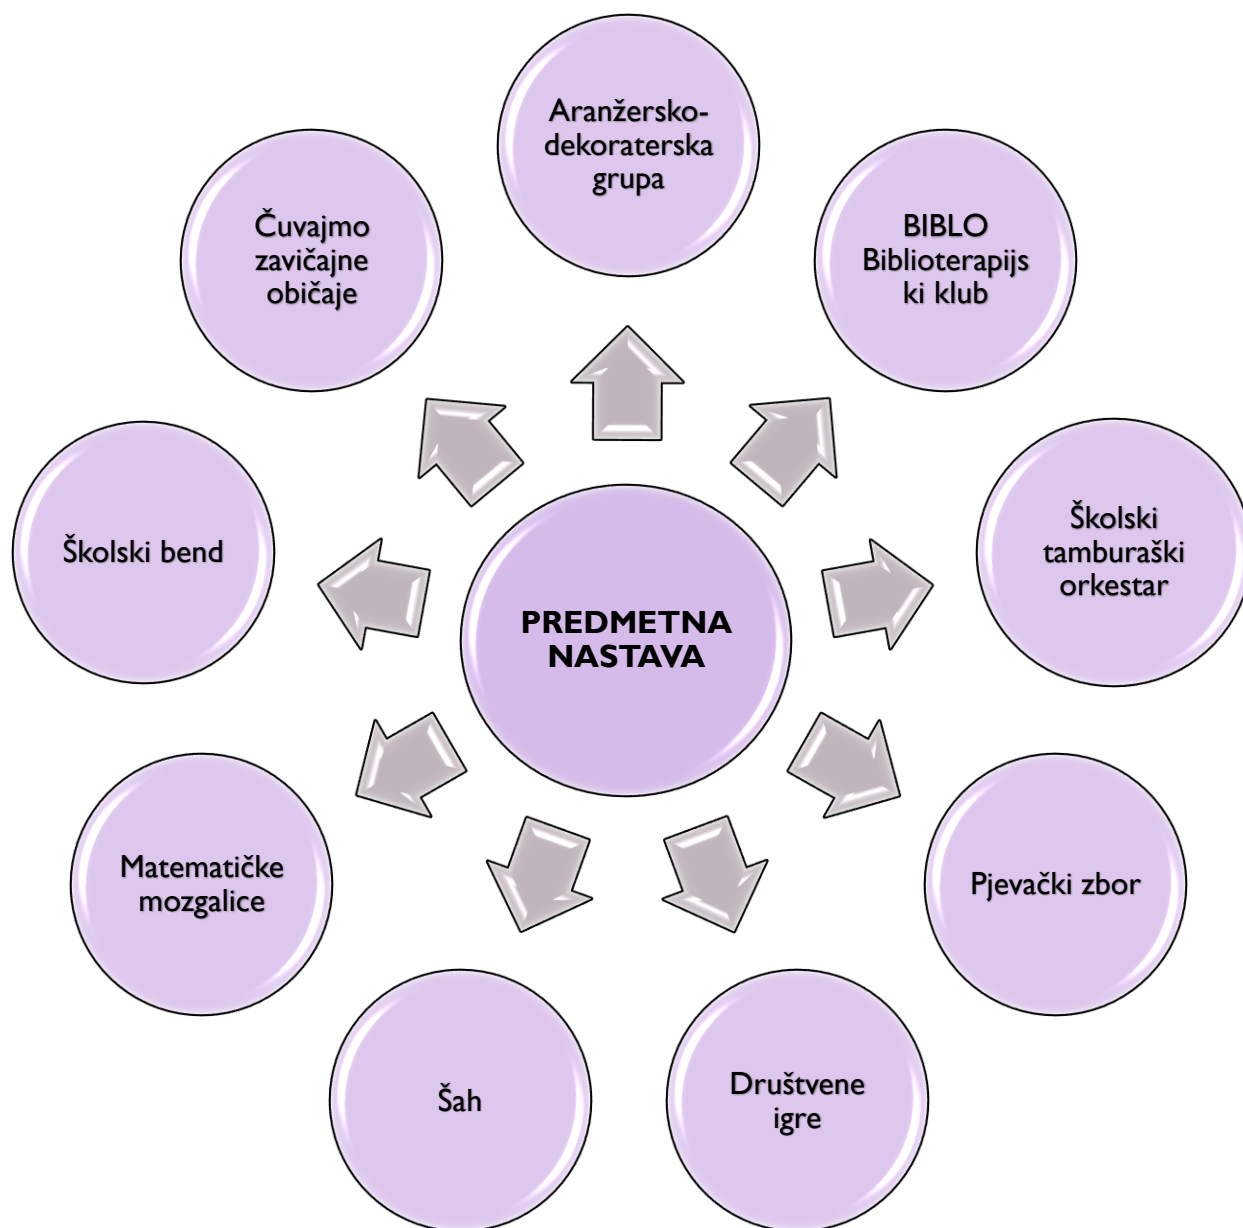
PREDMETNA NASTAVA

Aranžersko-dekoraterska grupa

BIBLO Biblioterapijski klub

Školski tamburaški orkestar

Pjevački zbor

Društvene igre

Šah

Matematičke mozgalice

Školski bend

Čuvajmo zavičajne običaje